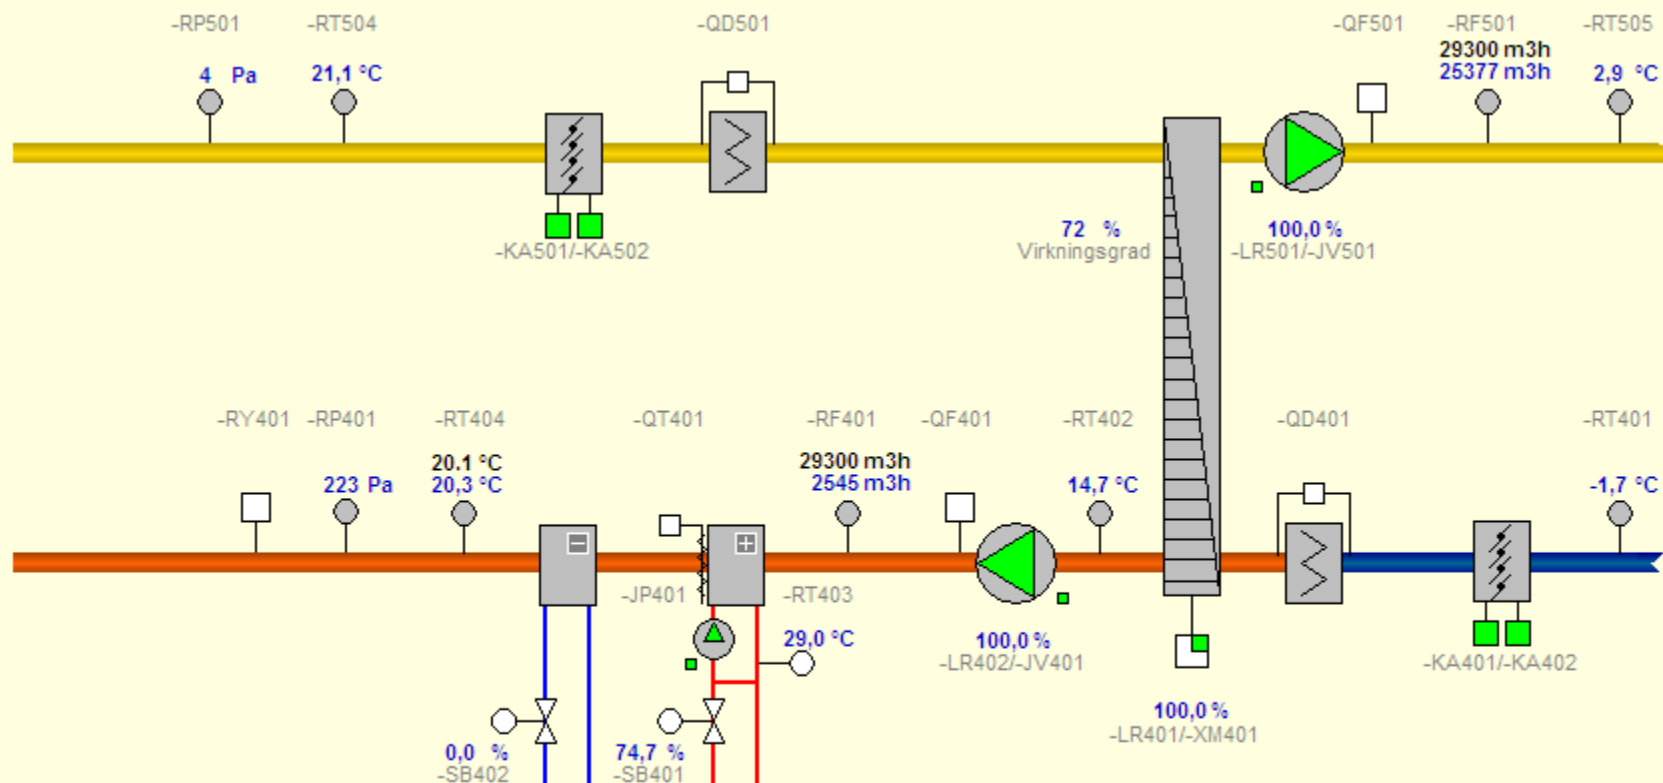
-RP501
-RT504
-QD501
-QF501
-RF501
-RT505
4 Pa
21,1 °C
29300 m3h
25377 m3h
2,9 °C
-KA501/-KA502
72 %
Virkningsgrad
100,0 %
-LR501/-JV501

-RY401
-RP401
-RT404
-QT401
-RF401
-QF401
-RT402
-QD401
-RT401
223 Pa
20.1 °C
20,3 °C
29300 m3h
2545 m3h
14,7 °C
-1,7 °C
-JP401
-RT403
29,0 °C
100,0 %
-LR402/-JV401
-KA401/-KA402
100,0 %
-LR401/-XM401
0,0 %
-SB402
74,7 %
-SB401